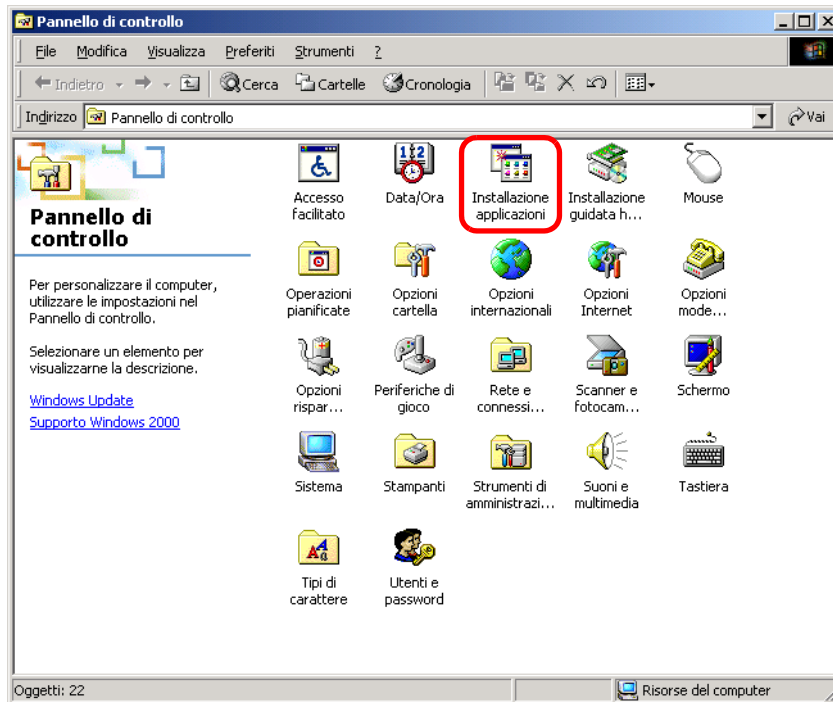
Pannello di controllo

File Modifica Visualizza Preferiti Strumenti ?

Indietro Cerca Cartelle Cronologia

Indirizzo Pannello di controllo Vai

Pannello di controllo

Per personalizzare il computer, utilizzare le impostazioni nel Pannello di controllo.

Selezionare un elemento per visualizzarne la descrizione.

Windows Update
Supporto Windows 2000

Accesso facilitato
Data/Ora
Installazione applicazioni
Installazione guidata h…
Mouse
Operazioni pianificate
Opzioni cartella
Opzioni internazionali
Opzioni Internet
Opzioni mode…
Opzioni rispar…
Periferiche di gioco
Rete e connessi…
Scanner e fotocam…
Schermo
Sistema
Stampanti
Strumenti di amministrazi…
Suoni e multimedia
Tastiera
Tipi di carattere
Utenti e password

Oggetti: 22
Risorse del computer